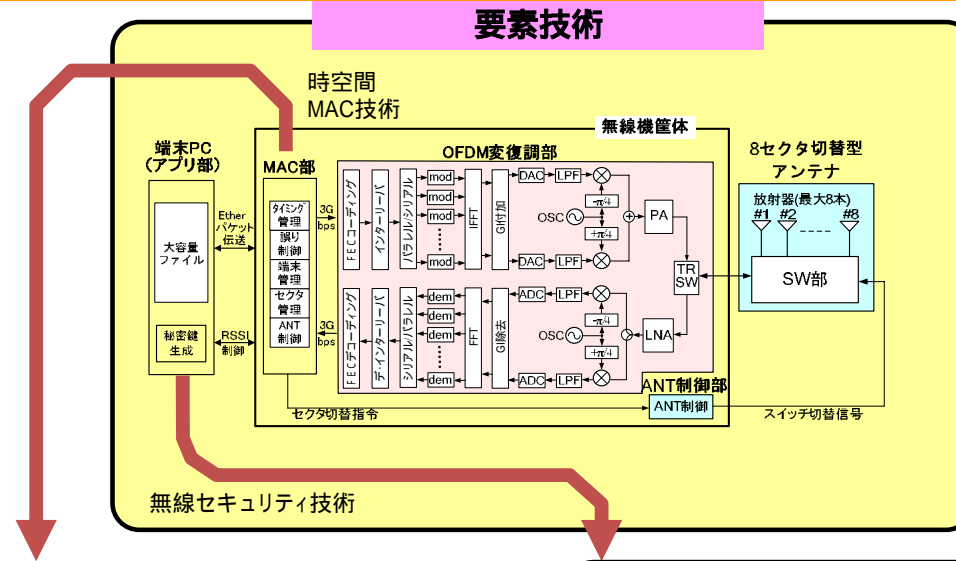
要素技術

時空間
MAC技術

端末PC
（アプリ部）

大容量
ファイル

秘密鍵
生成

Ether
パケット
伝送

RSSI
制御

MAC部

タイミング
管理

誤り
制御

端末
管理

セクタ
管理

ANT
制御

3G
bps

3G
bps

無線機筐体

OFDM変復調部

FECコーディング

インターリーバ

パラレル/シリアル

mod
mod
mod
mod

IFFT

GI付加

DAC
DAC

LPF
LPF

OSC

$-\pi/4$
$+\pi/4$

PA

TR
SW

LNA

FECデコーディング

デ・インターリーバ

シリアル/パラレル

dem
dem
dem
dem

FFT

GI除去

ADC
ADC

LPF
LPF

OSC

$-\pi/4$
$+\pi/4$

ANT制御部

ANT制御

セクタ切替指令

スイッチ切替信号

8セクタ切替型
アンテナ

放射器(最大8本)
#1 #2 #8

SW部

無線セキュリティ技術